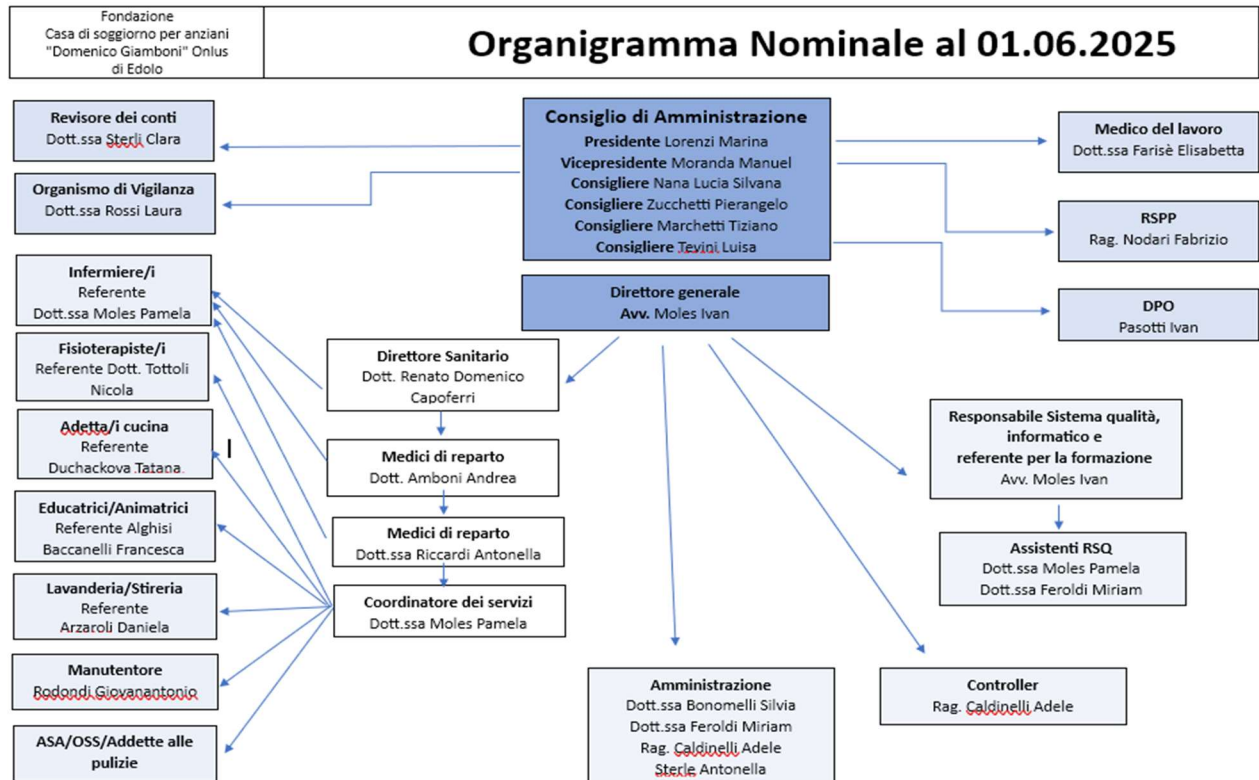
Fondazione
Casa di soggiorno per anziani
"Domenico Giamboni" Onlus
di Edolo

Organigramma Nominale al 01.06.2025

Revisore dei conti
Dott.ssa Sterli Clara

Organismo di Vigilanza
Dott.ssa Rossi Laura

Consiglio di Amministrazione
Presidente Lorenzi Marina
Vicepresidente Moranda Manuel
Consigliere Nana Lucia Silvana
Consigliere Zucchetti Pierangelo
Consigliere Marchetti Tiziano
Consigliere Tevini Luisa

Medico del lavoro
Dott.ssa Farisè Elisabetta

RSPP
Rag. Nodari Fabrizio

DPO
Pasotti Ivan

Direttore generale
Avv. Moles Ivan

Infermiere/i
Referente
Dott.ssa Moles Pamela

Fisioterapiste/i
Referente Dott. Tottoli Nicola

Adetta/i cucina
Referente
Duchackova Tatana

Educatrici/Animatrici
Referente Alghisi Baccanelli Francesca

Lavanderia/Stireria
Referente
Arzaroli Daniela

Manutentore
Rodondi Giovanantonio

ASA/OSS/Addette alle pulizie

Direttore Sanitario
Dott. Renato Domenico Capoferri

Medici di reparto
Dott. Amboni Andrea

Medici di reparto
Dott.ssa Riccardi Antonella

Coordinatore dei servizi
Dott.ssa Moles Pamela

Responsabile Sistema qualità, informatico e referente per la formazione
Avv. Moles Ivan

Assistenti RSQ
Dott.ssa Moles Pamela
Dott.ssa Feroldi Miriam

Amministrazione
Dott.ssa Bonomelli Silvia
Dott.ssa Feroldi Miriam
Rag. Caldinelli Adele
Sterle Antonella

Controller
Rag. Caldinelli Adele